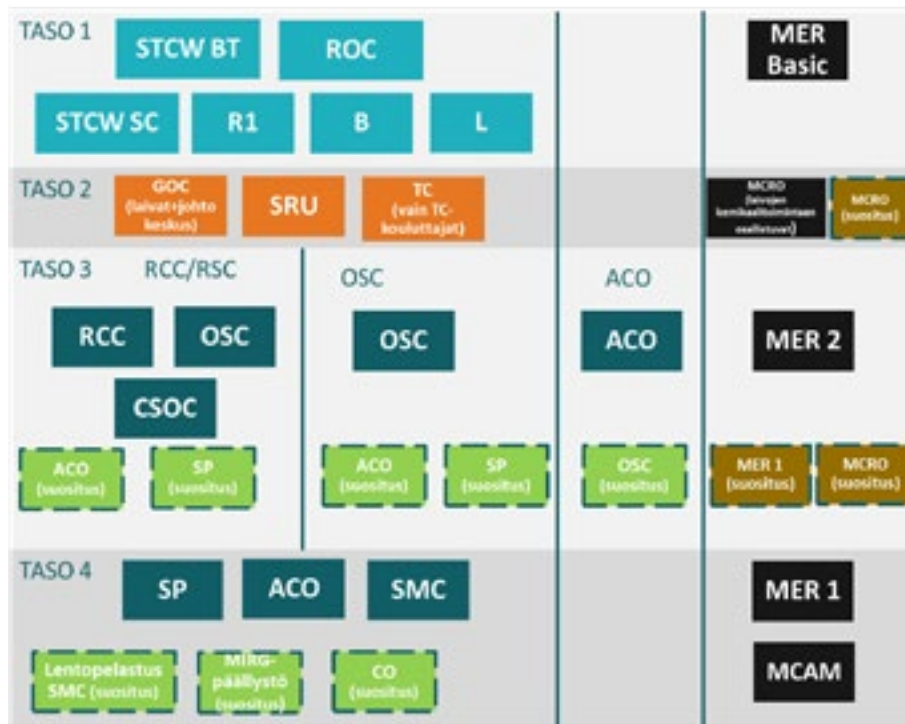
TASO 1

STCW BT

ROC

MER Basic

STCW SC

R1

B

L

TASO 2

GOC (laivat+johtokeskus)

SRU

TC (vain TC-kouluttajat)

MCRO (laivojen kemikaalitoimintaan osallistuvat)

MCRO (suositus)

TASO 3

RCC/RSC

OSC

ACO

RCC

OSC

OSC

ACO

MER 2

CSOC

ACO (suositus)

SP (suositus)

ACO (suositus)

SP (suositus)

OSC (suositus)

MER 1 (suositus)

MCRO (suositus)

TASO 4

SP

ACO

SMC

MER 1

Lentopelastus SMC (suositus)

Meri-päällystö (suositus)

CO (suositus)

MCAM